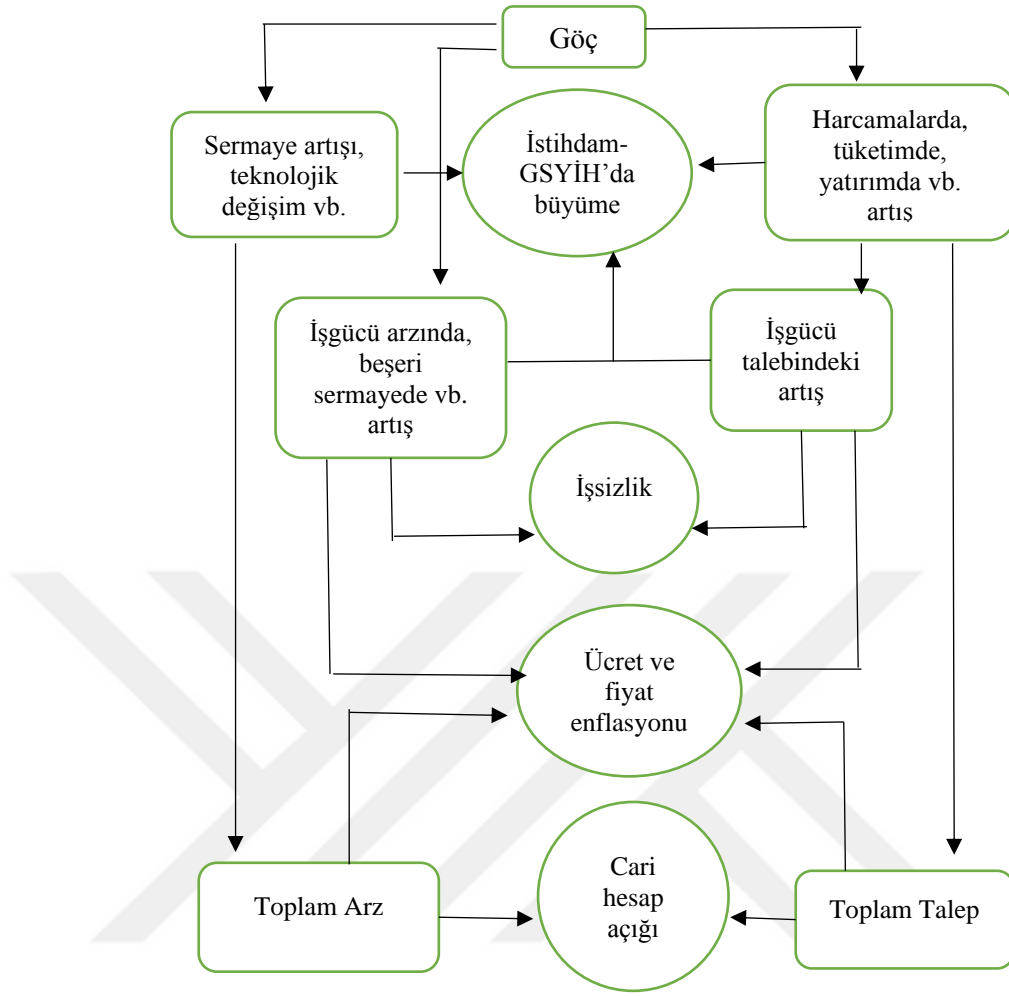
Göç

Sermaye artışı, teknolojik değişim vb.

İstihdam-GSYİH'da büyüme

Harcamalarda, tüketimde, yatırımda vb. artıs

İşgücü arzında, beşeri sermayede vb. artış

İşgücü talebindeki artış

İşsizlik

Ücret ve fiyat enflasyonu

Toplam Arz

Cari hesap açığı

Toplam Talep